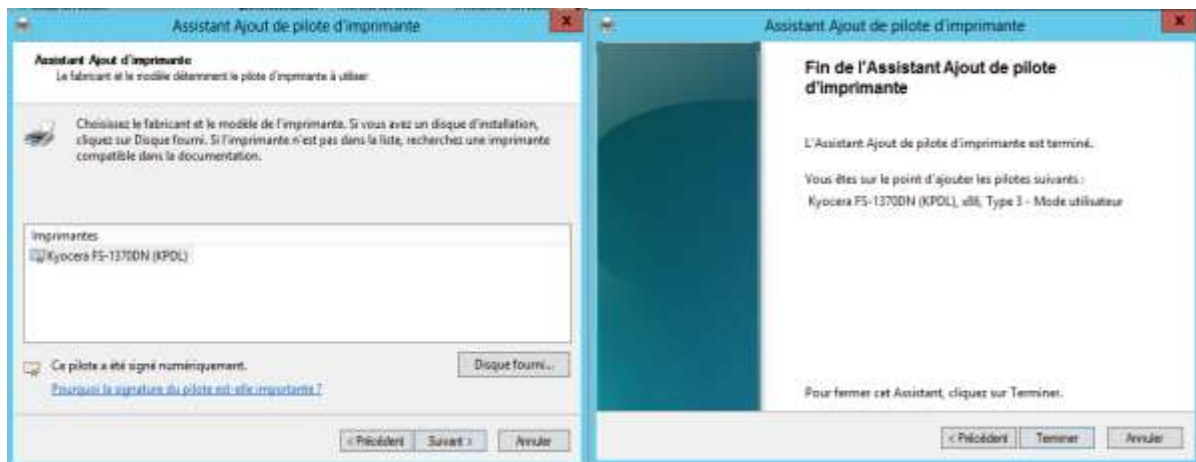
Assistant Ajout de pilote d'imprimante

Assistant Ajout d'imprimante
Le fabricant et le modèle déterminent le pilote d'imprimante à utiliser

Choisissez le fabricant et le modèle de l'imprimante. Si vous avez un disque d'installation, cliquez sur Disque fourni. Si l'imprimante n'est pas dans la liste, recherchez une imprimante compatible dans la documentation.

Imprimantes
Kyocera FS-1370DN (KPDL)

Ce pilote a été signé numériquement.
Pourquoi la signature du pilote est-elle importante ?

Disque fourni...

< Précédent Suivant > Annuler

Assistant Ajout de pilote d'imprimante

Fin de l'Assistant Ajout de pilote d'imprimante

L'Assistant Ajout de pilote d'imprimante est terminé.

Vous êtes sur le point d'ajouter les pilotes suivants :
Kyocera FS-1370DN (KPDL), x86, Type 3 - Mode utilisateur

Pour fermer cet Assistant, cliquez sur Terminer.

< Précédent Terminer Annuler